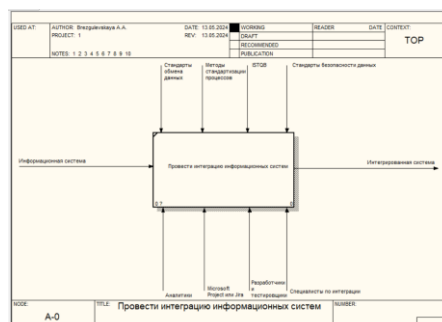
USED AT: AUTHOR: Brezgulevskaya A.A. DATE: 13.05.2024 WORKING READER DATE CONTEXT:
PROJECT: 1 REV: 13.05.2024 DRAFT TOP
RECOMMENDED
NOTES: 1 2 3 4 5 6 7 8 9 10 PUBLICATION

Стандарты обмена данных

Методы стандартизации процессов

ISTQB

Стандарты безопасности данных

Информационная система

Провести интеграцию информационных систем

Интегрированная система

0 Р

0

Аналитики

Microsoft Project или Jira

Разработчики и тестировщики

Специалисты по интеграции

NODE: A-0 TITLE: Провести интеграцию информационных систем NUMBER: